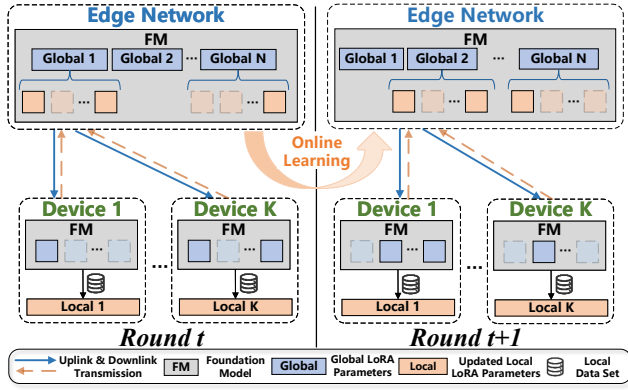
Edge Network

FM

Global 1 Global 2 ... Global N

...

Online Learning

Edge Network

FM

Global 1 Global 2 ... Global N

...

Device 1

FM

...

Local 1

...

Device K

FM

...

Local K

Round t

Device 1

FM

...

Local 1

...

Device K

FM

...

Local K

Round t+1

Uplink & Downlink Transmission

FM Foundation Model

Global Global LoRA Parameters

Local Updated Local LoRA Parameters

Local Data Set